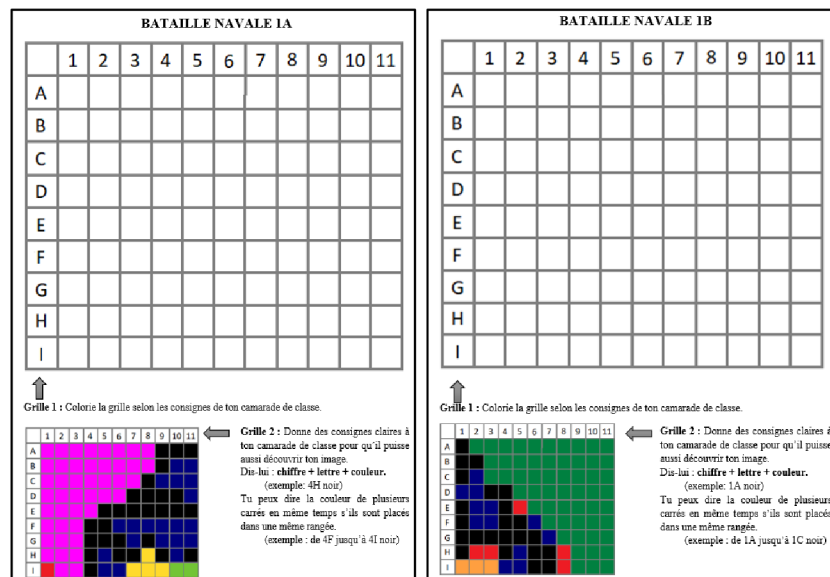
BATAILLE NAVALE 1A

| | 1 | 2 | 3 | 4 | 5 | 6 | 7 | 8 | 9 | 10 | 11 |
|---|---|---|---|---|---|---|---|---|---|---|---|
| A | | | | | | | | | | | |
| B | | | | | | | | | | | |
| C | | | | | | | | | | | |
| D | | | | | | | | | | | |
| E | | | | | | | | | | | |
| F | | | | | | | | | | | |
| G | | | | | | | | | | | |
| H | | | | | | | | | | | |
| I | | | | | | | | | | | |

Grille 1 : Colorie la grille selon les consignes de ton camarade de classe.

| | 1 | 2 | 3 | 4 | 5 | 6 | 7 | 8 | 9 | 10 | 11 |
|---|---|---|---|---|---|---|---|---|---|---|---|
| A | | | | | | | | | | | |
| B | | | | | | | | | | | |
| C | | | | | | | | | | | |
| D | | | | | | | | | | | |
| E | | | | | | | | | | | |
| F | | | | | | | | | | | |
| G | | | | | | | | | | | |
| H | | | | | | | | | | | |
| I | | | | | | | | | | | |

Grille 2 : Donne des consignes claires à ton camarade de classe pour qu'il puisse aussi découvrir ton image.
Dis-lui : chiffre + lettre + couleur.
(exemple: 4H noir)
Tu peux dire la couleur de plusieurs carrés en même temps s'ils sont placés dans une même rangée.
(exemple : de 4F jusqu'à 4I noir)

BATAILLE NAVALE 1B

| | 1 | 2 | 3 | 4 | 5 | 6 | 7 | 8 | 9 | 10 | 11 |
|---|---|---|---|---|---|---|---|---|---|---|---|
| A | | | | | | | | | | | |
| B | | | | | | | | | | | |
| C | | | | | | | | | | | |
| D | | | | | | | | | | | |
| E | | | | | | | | | | | |
| F | | | | | | | | | | | |
| G | | | | | | | | | | | |
| H | | | | | | | | | | | |
| I | | | | | | | | | | | |

Grille 1 : Colorie la grille selon les consignes de ton camarade de classe.

| | 1 | 2 | 3 | 4 | 5 | 6 | 7 | 8 | 9 | 10 | 11 |
|---|---|---|---|---|---|---|---|---|---|---|---|
| A | | | | | | | | | | | |
| B | | | | | | | | | | | |
| C | | | | | | | | | | | |
| D | | | | | | | | | | | |
| E | | | | | | | | | | | |
| F | | | | | | | | | | | |
| G | | | | | | | | | | | |
| H | | | | | | | | | | | |
| I | | | | | | | | | | | |

Grille 2 : Donne des consignes claires à ton camarade de classe pour qu'il puisse aussi découvrir ton image.
Dis-lui : chiffre + lettre + couleur.
(exemple: 1A noir)
Tu peux dire la couleur de plusieurs carrés en même temps s'ils sont placés dans une même rangée.
(exemple : de 1A jusqu'à 1C noir)